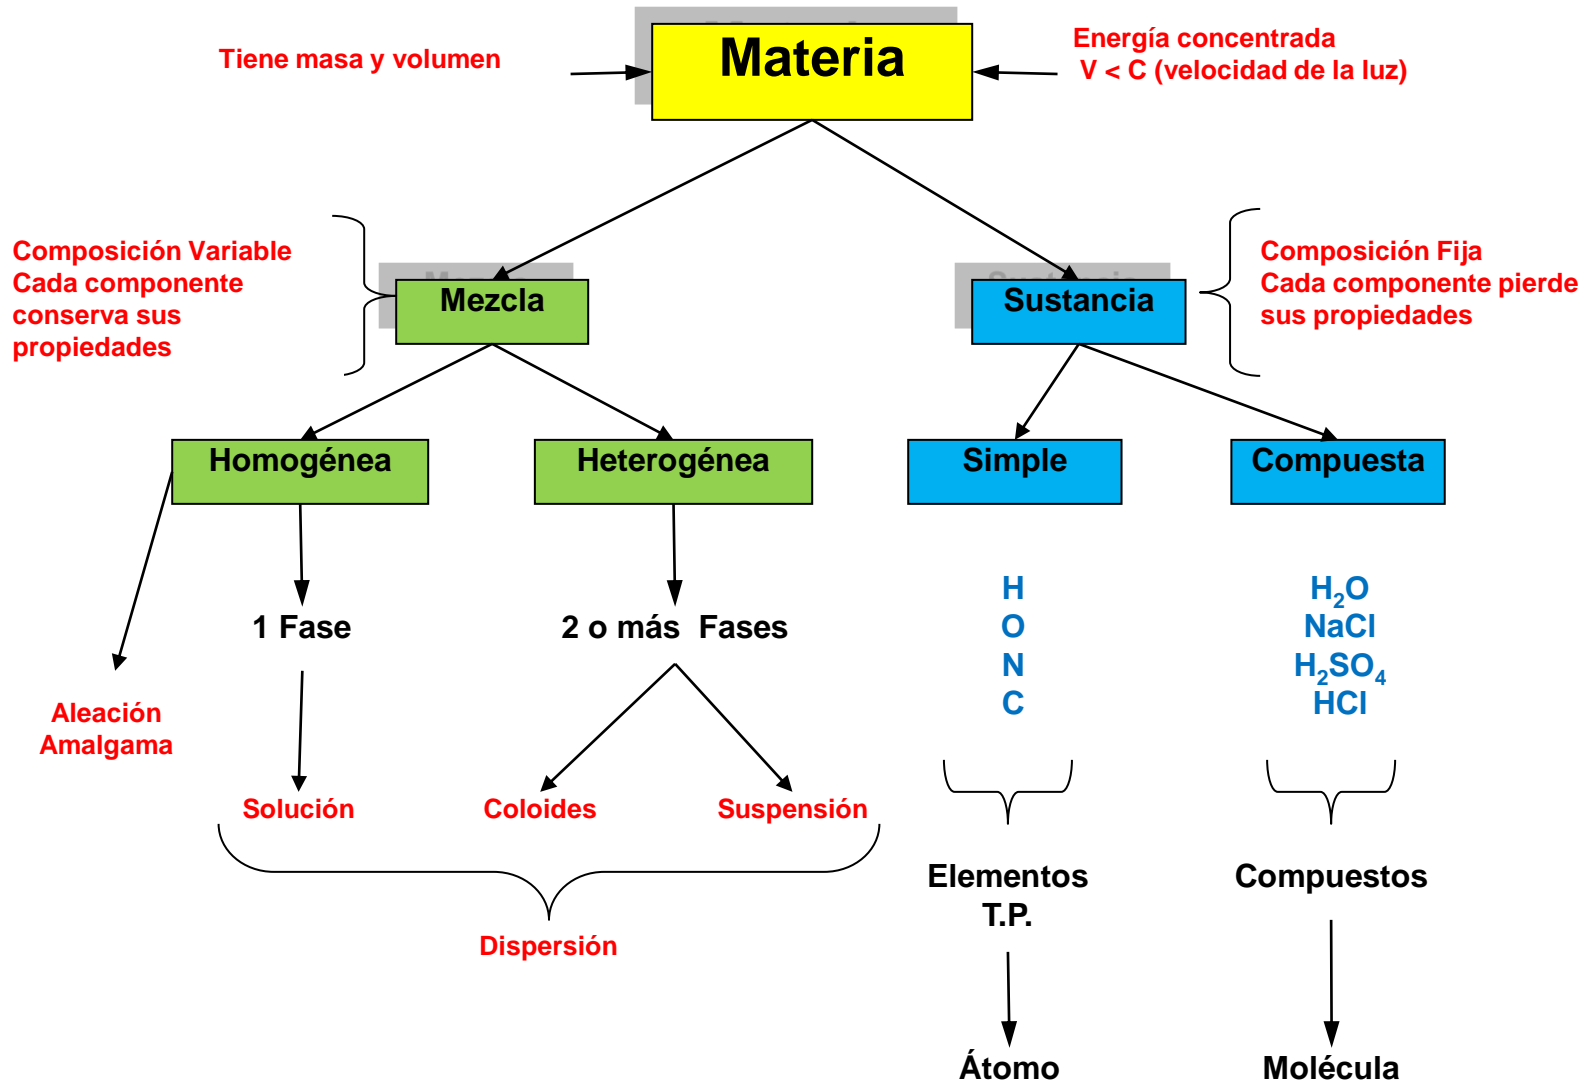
Tiene masa y volumen

Materia

Energía concentrada
V < C (velocidad de la luz)

Composición Variable
Cada componente conserva sus propiedades

Mezcla

Sustancia

Composición Fija
Cada componente pierde sus propiedades

Homogénea

Heterogénea

Simple

Compuesta

1 Fase

2 o más Fases

H
O
N
C

$H_2O$
NaCl
$H_2SO_4$
HCl

Aleación
Amalgama

Solución

Coloides

Suspensión

Dispersión

Elementos
T.P.

Compuestos

Átomo

Molécula